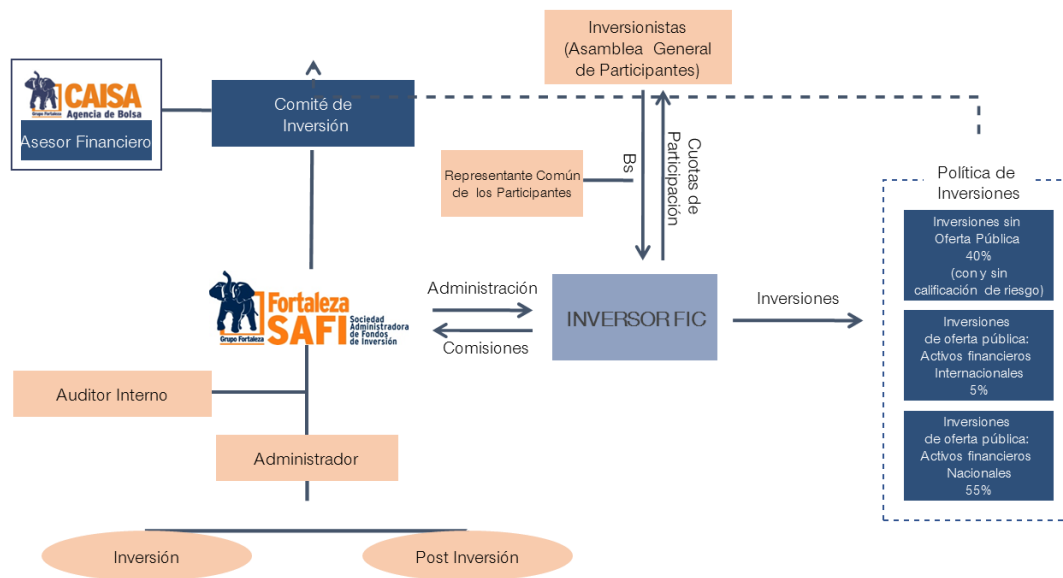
CAISA
Grupo Fortaleza Agencia de Bolsa
Asesor Financiero

Comité de Inversión

Inversionistas (Asamblea General de Participantes)

Representante Común de los Participantes

Bs

Cuotas de Participación

Política de Inversiones

Inversiones sin Oferta Pública 40% (con y sin calificación de riesgo)

Inversiones de oferta pública: Activos financieros Internacionales 5%

Inversiones de oferta pública: Activos financieros Nacionales 55%

Fortaleza SAFI
Grupo Fortaleza
Sociedad Administradora de Fondos de Inversión

Administración

Comisiones

INVERSOR FIC

Inversiones

Auditor Interno

Administrador

Inversión

Post Inversión